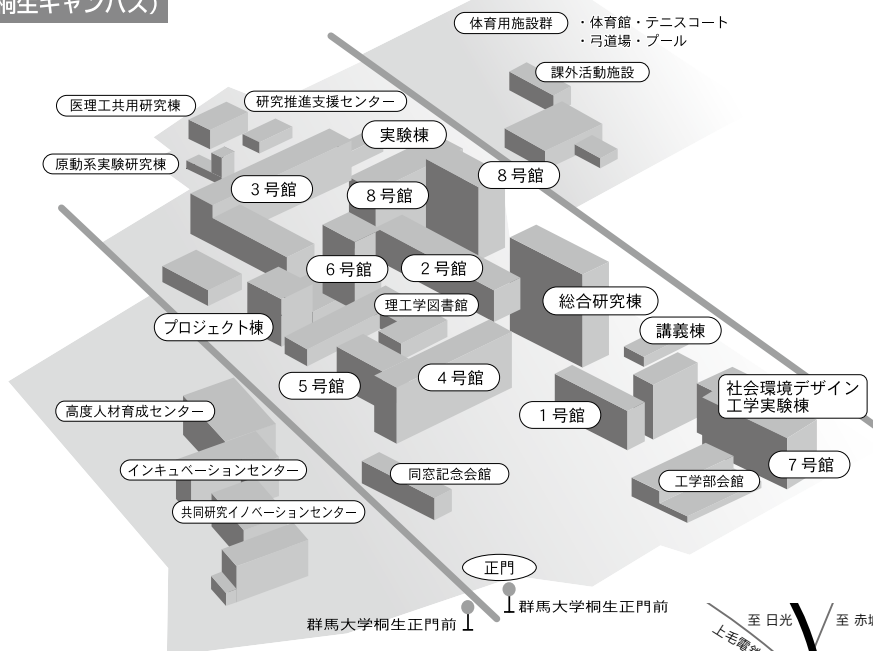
桐生キャンパス)

体育用施設群
・体育館・テニスコート
・弓道場・プール

課外活動施設

医理工共用研究棟

研究推進支援センター

実験棟

原動系実験研究棟

3号館

8号館

8号館

6号館

2号館

理工学図書館

総合研究棟

プロジェクト棟

講義棟

5号館

4号館

社会環境デザイン
工学実験棟

1号館

高度人材育成センター

インキュベーションセンター

同窓記念会館

7号館

工学部会館

共同研究イノベーションセンター

正門

群馬大学桐生正門前

群馬大学桐生正門前

至 日光

至 赤城

上毛電鉄